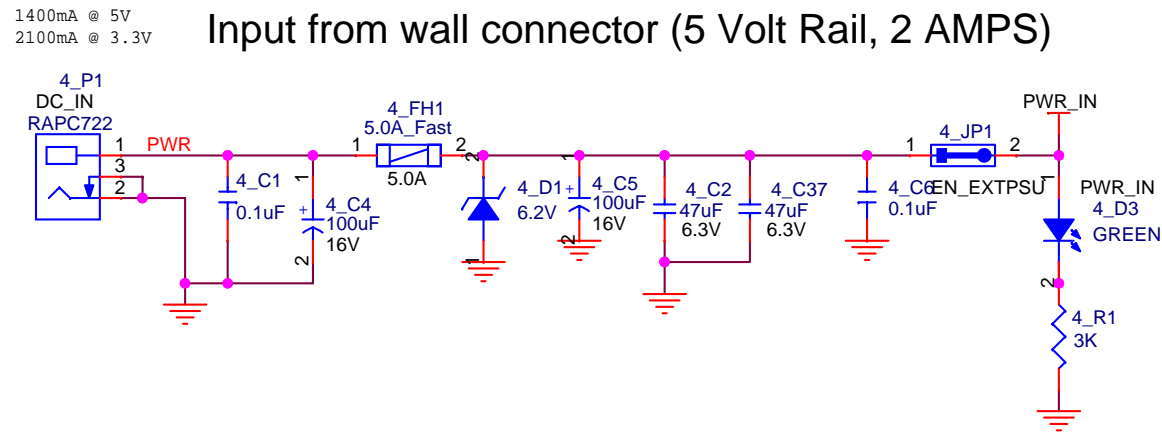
1400mA @ 5V
2100mA @ 3.3V

Input from wall connector (5 Volt Rail, 2 AMPS)

4_P1
DC_IN
RAPC722
1
3
2
PWR

4_C1
0.1uF

1
4_C4
100uF
16V
2

4_FH1
5.0A_Fast
1
2
5.0A

4_D1
6.2V
1

1
4_C5
100uF
16V
2

4_C2
47uF
6.3V

4_C37
47uF
6.3V

4_C6
0.1uF

4_JP1
1
2
EN_EXTPSU

PWR_IN

PWR_IN
4_D3
GREEN
2

4_R1
3K